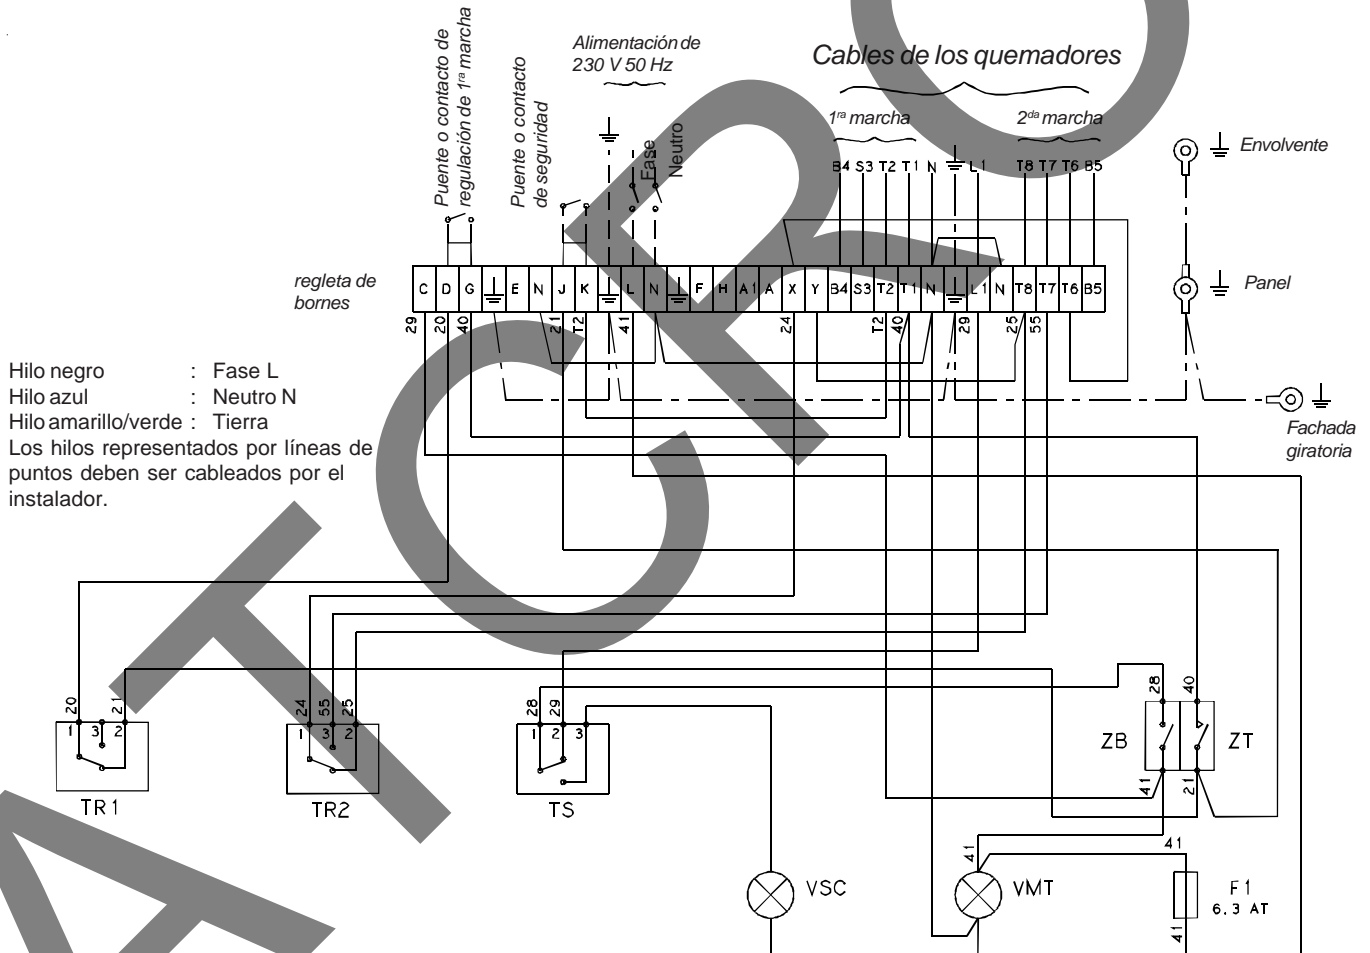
Puente o contacto de regulación de 1ra marcha

Puente o contacto de seguridad

Alimentación de 230 V 50 Hz

Fase

Neutro

Cables de los quemadores

1ra marcha

2da marcha

B4 S3 T2 T1 N L1

T8 T7 T6 B5

Envolvente

Panel

Fachada giratoria

regleta de bornes

C D G E N J K L N F H A1 A X Y B4 S3 T2 T1 N L1 N T8 T7 T6 B5

29 20 40 21 T2 41 24 T2 40 29 25 55

Hilo negro : Fase L
Hilo azul : Neutro N
Hilo amarillo/verde : Tierra
Los hilos representados por líneas de puntos deben ser cableados por el instalador.

20 21
1 3 2
TR1

24 55 25
1 3 2
TR2

28 29
1 2 3
TS

28 40
ZB ZT
41 21

VSC

41
VMT

41
F1
6.3 AT
41